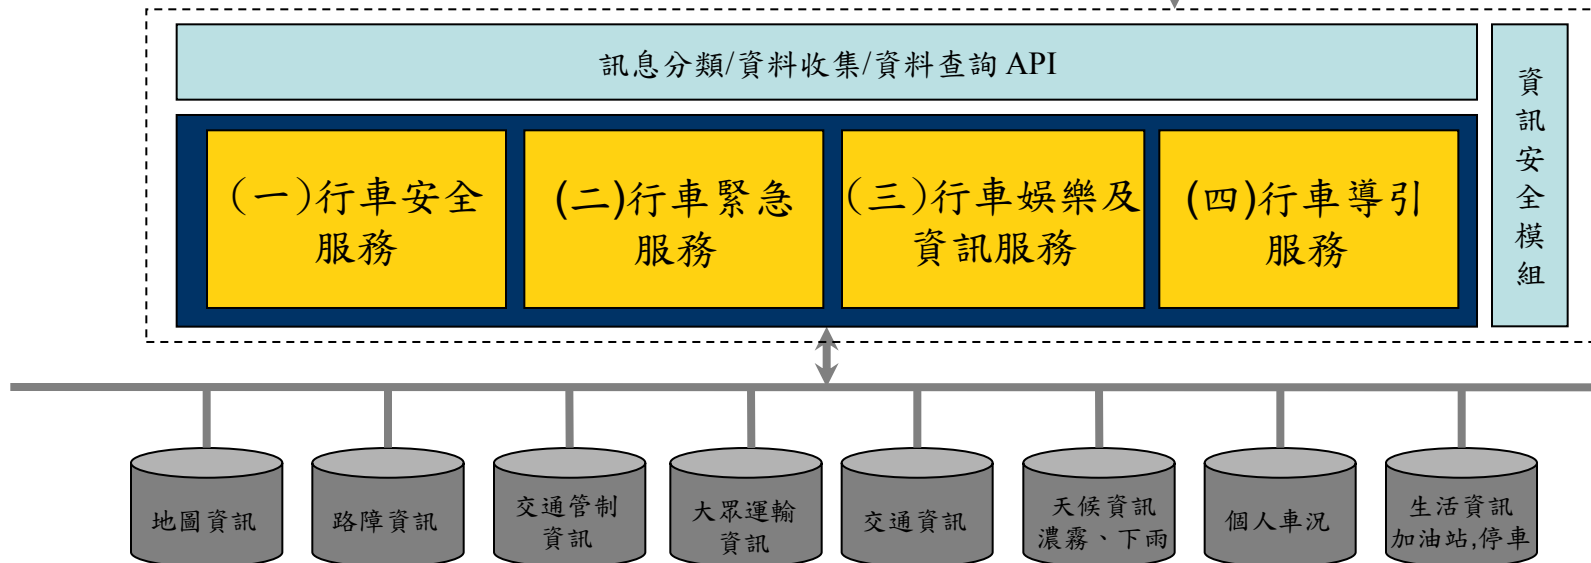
訊息分類/資料收集/資料查詢 API

(一)行車安全服務

(二)行車緊急服務

(三)行車娛樂及資訊服務

(四)行車導引服務

資訊安全模組

地圖資訊

路障資訊

交通管制資訊

大眾運輸資訊

交通資訊

天候資訊濃霧、下雨

個人車況

生活資訊加油站,停車